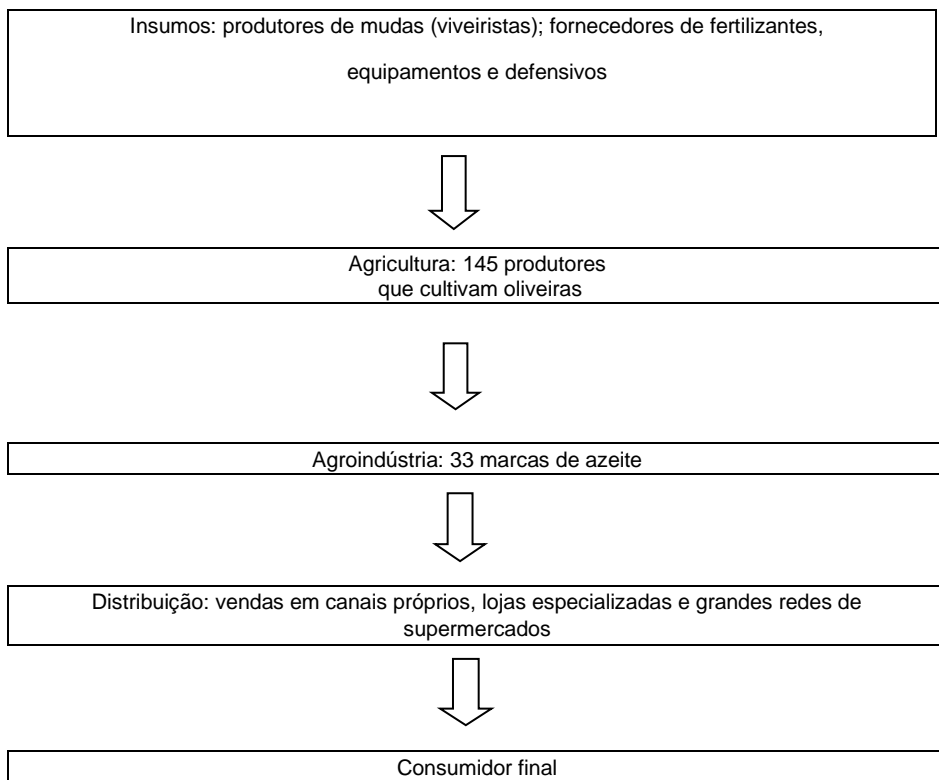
Insumos: produtores de mudas (viveiristas); fornecedores de fertilizantes, equipamentos e defensivos

Agricultura: 145 produtores que cultivam oliveiras

Agroindústria: 33 marcas de azeite

Distribuição: vendas em canais próprios, lojas especializadas e grandes redes de supermercados

Consumidor final